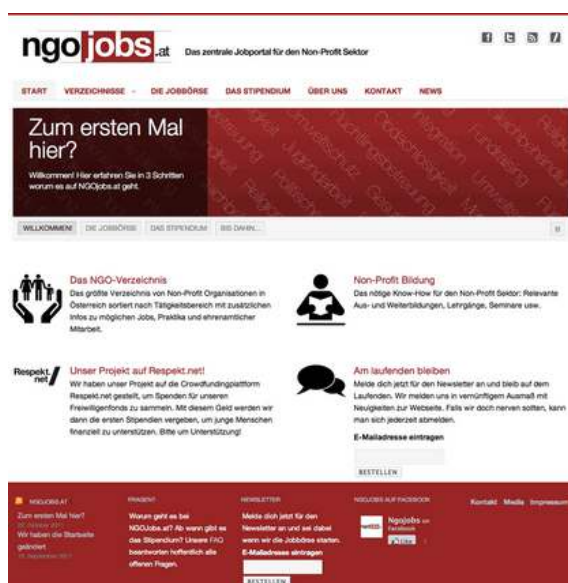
ngojobs.at Das zentrale Jobportal für den Non-Profit Sektor

START VERZEICHNISSE DIE JOBBÖRSE DAS STIPENDIUM ÜBER UNS KONTAKT NEWS

Zum ersten Mal hier?

Willkommen! Hier erfahren Sie in 3 Schritten worum es auf NGOjobs.at geht.

WILLKOMMEN! DIE JOBBÖRSE DAS STIPENDIUM BIS DAHIN...

Das NGO-Verzeichnis

Das größte Verzeichnis von Non-Profit Organisationen in Österreich sortiert nach Tätigkeitsbereich mit zusätzlichen Infos zu möglichen Jobs, Praktika und ehrenamtlicher Mitarbeit.

Non-Profit Bildung

Das nötige Know-How für den Non-Profit Sektor: Relevante Aus- und Weiterbildungen, Lehrgänge, Seminare usw.

Respekt.net

Unser Projekt auf Respekt.net!

Wir haben unser Projekt auf die Crowdfundingplattform Respekt.net gestellt, um Spenden für unseren Freiwilligenfonds zu sammeln. Mit diesem Geld werden wir dann die ersten Stipendien vergeben, um junge Menschen finanziell zu unterstützen. Bitte um Unterstützung!

Am laufenden bleiben

Melde dich jetzt für den Newsletter an und bleib auf dem Laufenden. Wir melden uns in vernünftigem Ausmaß mit Neuigkeiten zur Webseite. Falls wir doch nerven sollten, kann man sich jederzeit abmelden.

E-Mailadresse eintragen

BESTELLEN

NGOJOBS.AT

Zum ersten Mal hier?

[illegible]

Wir haben die Startseite geändert

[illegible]

FRAGEN?

Warum geht es bei NGOJobs.at? Ab wann gibt es das Stipendium? Unsere FAQ beantworten hoffentlich alle offenen Fragen.

NEWSLETTER

Melde dich jetzt für den Newsletter an und sei dabei wenn wir die Jobbörse starten.

E-Mailadresse eintragen

BESTELLEN

NGOJOBS AUF FACEBOOK

Ngojobs on Facebook

Like

Kontakt Media Impressum